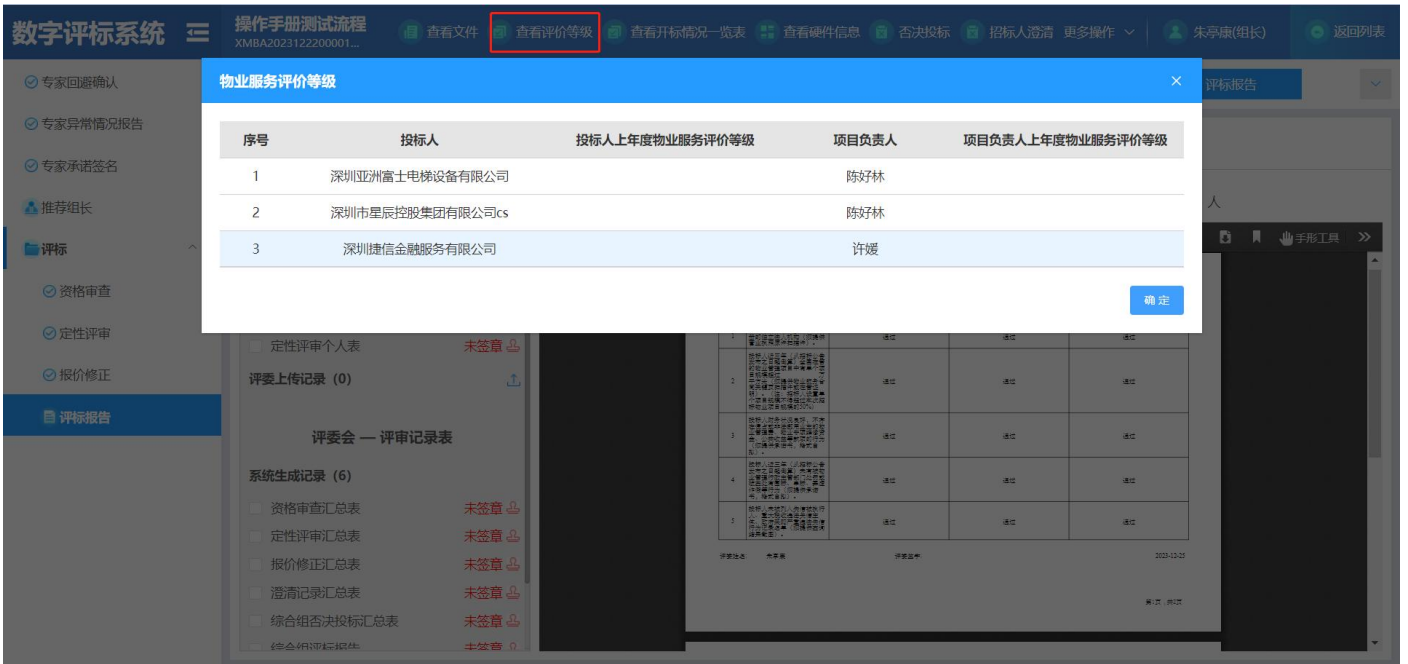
数字评标系统

操作手册测试流程
XMBA2023122200001...

查看文件 查看评价等级 查看开标情况一览表 查看硬件信息 否决投标 招标人澄清 更多操作 朱亭康(组长) 返回列表

专家回避确认
专家异常情况报告
专家承诺签名
推荐组长
评标
资格审查
定性评审
报价修正
评标报告

物业服务评价等级

| 序号 | 投标人 | 投标人上年度物业服务评价等级 | 项目负责人 | 项目负责人上年度物业服务评价等级 |
|---|---|---|---|---|
| 1 | 深圳亚洲富士电梯设备有限公司 | | 陈好林 | |
| 2 | 深圳市星辰控股集团有限公司cs | | 陈好林 | |
| 3 | 深圳捷信金融服务有限公司 | | 许媛 | |

确定

评标报告

人

手形工具

定性评审个人表 未签章

评委上传记录 (0)

评委会 — 评审记录表

系统生成记录 (6)

资格审查汇总表 未签章
定性评审汇总表 未签章
报价修正汇总表 未签章
澄清记录汇总表 未签章
综合组否决投标汇总表 未签章
综合组评标报告 未签章

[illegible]